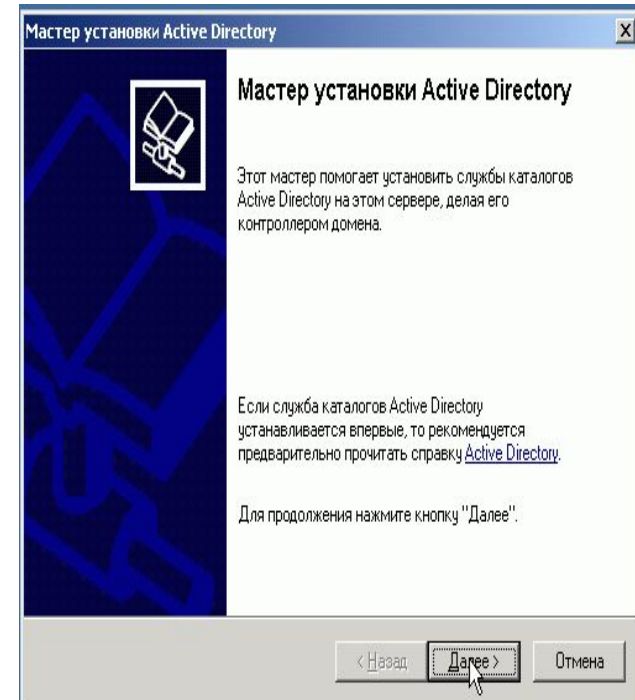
Мастер установки Active Directory

X

Мастер установки Active Directory

Этот мастер помогает установить службы каталогов Active Directory на этом сервере, делая его контроллером домена.

Если служба каталогов Active Directory устанавливается впервые, то рекомендуется предварительно прочитать справку Active Directory.

Для продолжения нажмите кнопку "Далее".

< Назад

Далее >

Отмена